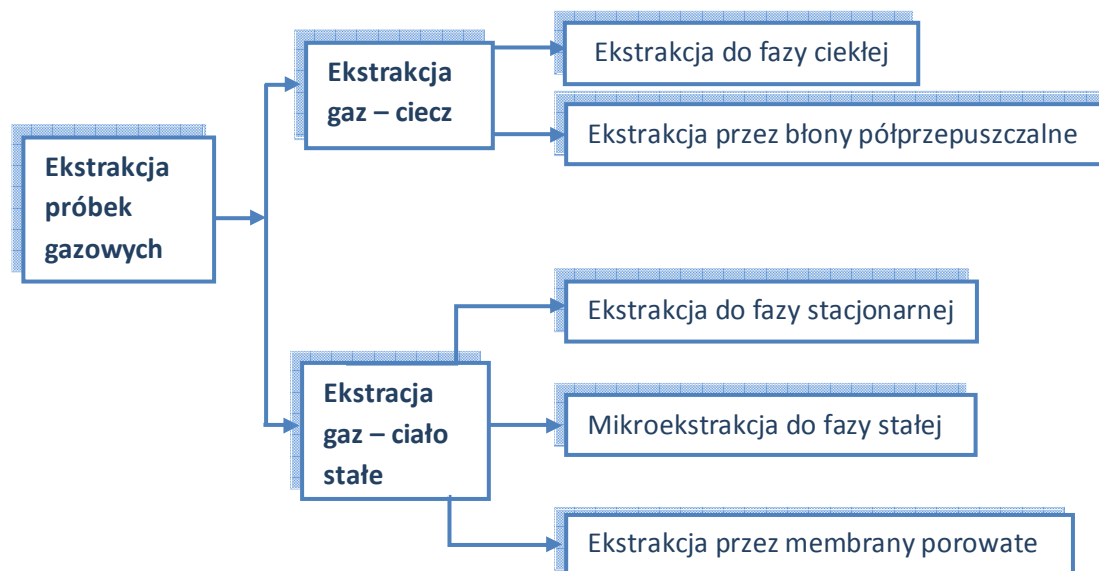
Ekstrakcja próbek gazowych

Ekstrakcja gaz – ciecz

Ekstrakcja do fazy ciekłej

Ekstrakcja przez błony półprzepuszczalne

Ekstracja gaz – ciało stałe

Ekstrakcja do fazy stacjonarnej

Mikroekstrakcja do fazy stałej

Ekstrakcja przez membrany porowate